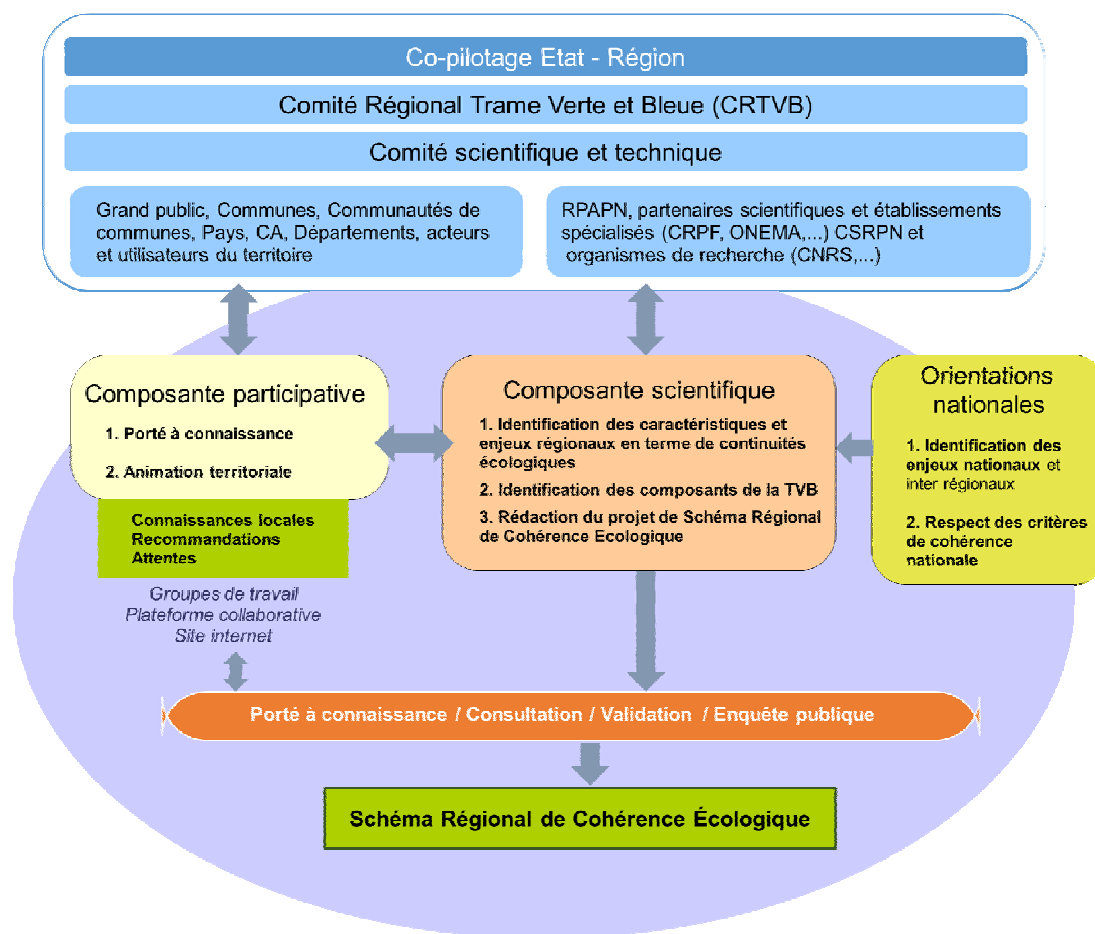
Co-pilotage Etat - Région

Comité Régional Trame Verte et Bleue (CRTVB)

Comité scientifique et technique

Grand public, Communes, Communautés de communes, Pays, CA, Départements, acteurs et utilisateurs du territoire

RPAPN, partenaires scientifiques et établissements spécialisés (CRPF, ONEMA,...) CSRPN et organismes de recherche (CNRS,...)

Composante participative

1. Porté à connaissance

2. Animation territoriale

Connaissances locales
Recommandations
Attentes

Groupes de travail
Plateforme collaborative
Site internet

Composante scientifique

1. Identification des caractéristiques et enjeux régionaux en terme de continuités écologiques

2. Identification des composants de la TVB

3. Rédaction du projet de Schéma Régional de Cohérence Ecologique

Orientations nationales

1. Identification des enjeux nationaux et inter régionaux

2. Respect des critères de cohérence nationale

Porté à connaissance / Consultation / Validation / Enquête publique

Schéma Régional de Cohérence Écologique